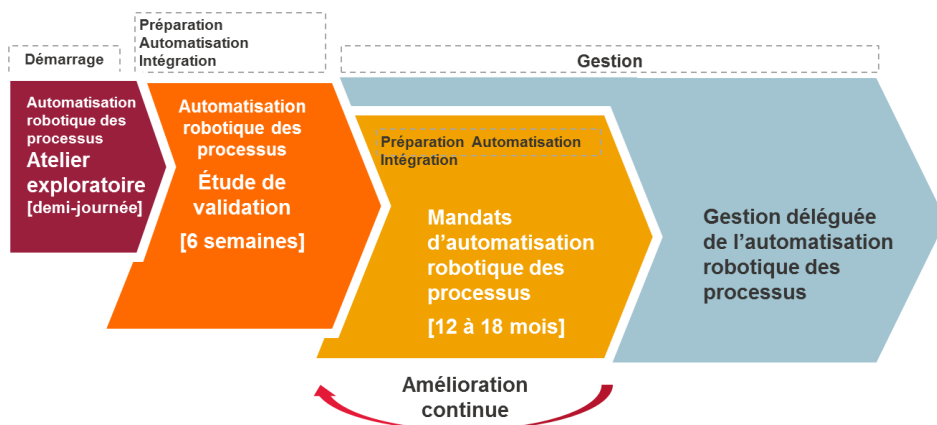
Démarrage

Préparation
Automatisation
Intégration

Gestion

Automatisation robotique des processus
Atelier exploratoire
[demi-journée]

Automatisation robotique des processus
Étude de validation
[6 semaines]

Préparation Automatisation Intégration

Mandats d'automatisation robotique des processus
[12 à 18 mois]

Gestion déléguée de l'automatisation robotique des processus

Amélioration continue